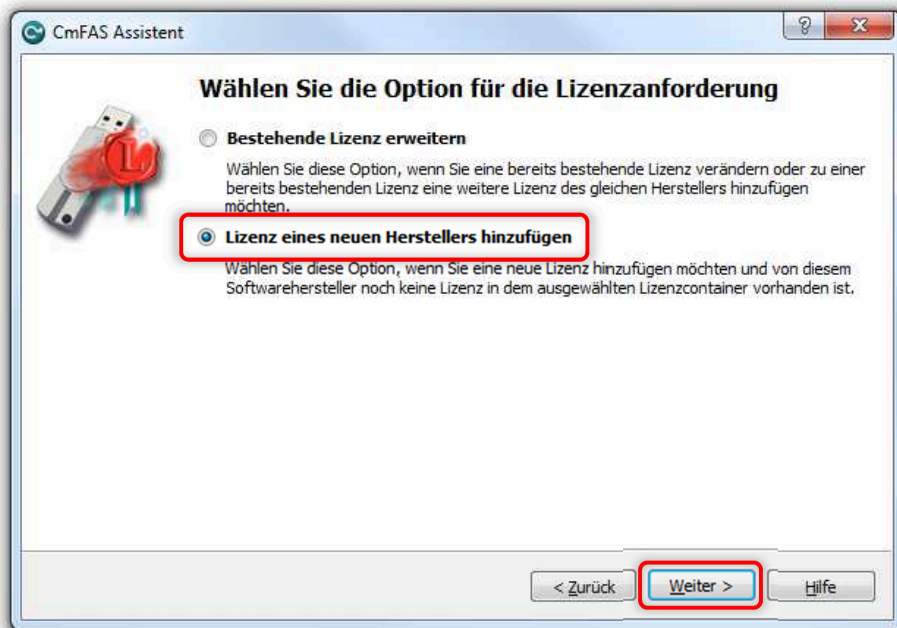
CmFAS Assistent

?

X

Wählen Sie die Option für die Lizenzanforderung

Bestehende Lizenz erweitern

Wählen Sie diese Option, wenn Sie eine bereits bestehende Lizenz verändern oder zu einer bereits bestehenden Lizenz eine weitere Lizenz des gleichen Herstellers hinzufügen möchten.

Lizenz eines neuen Herstellers hinzufügen

Wählen Sie diese Option, wenn Sie eine neue Lizenz hinzufügen möchten und von diesem Softwarehersteller noch keine Lizenz in dem ausgewählten Lizenzcontainer vorhanden ist.

< Zurück

Weiter >

Hilfe